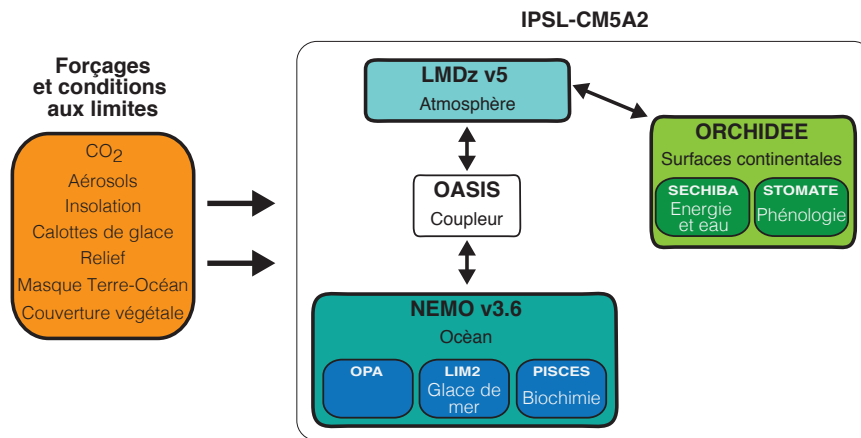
Forçages et conditions aux limites

$CO_2$
Aérosols
Insolation
Calottes de glace
Relief
Masque Terre-Océan
Couverture végétale

IPSL-CM5A2

LMDz v5
Atmosphère

ORCHIDEE
Surfaces continentales
SECHIBA
Energie et eau
STOMATE
Phénologie

OASIS
Coupleur

NEMO v3.6
Ocèan
OPA
LIM2
Glace de mer
PISCES
Biochimie